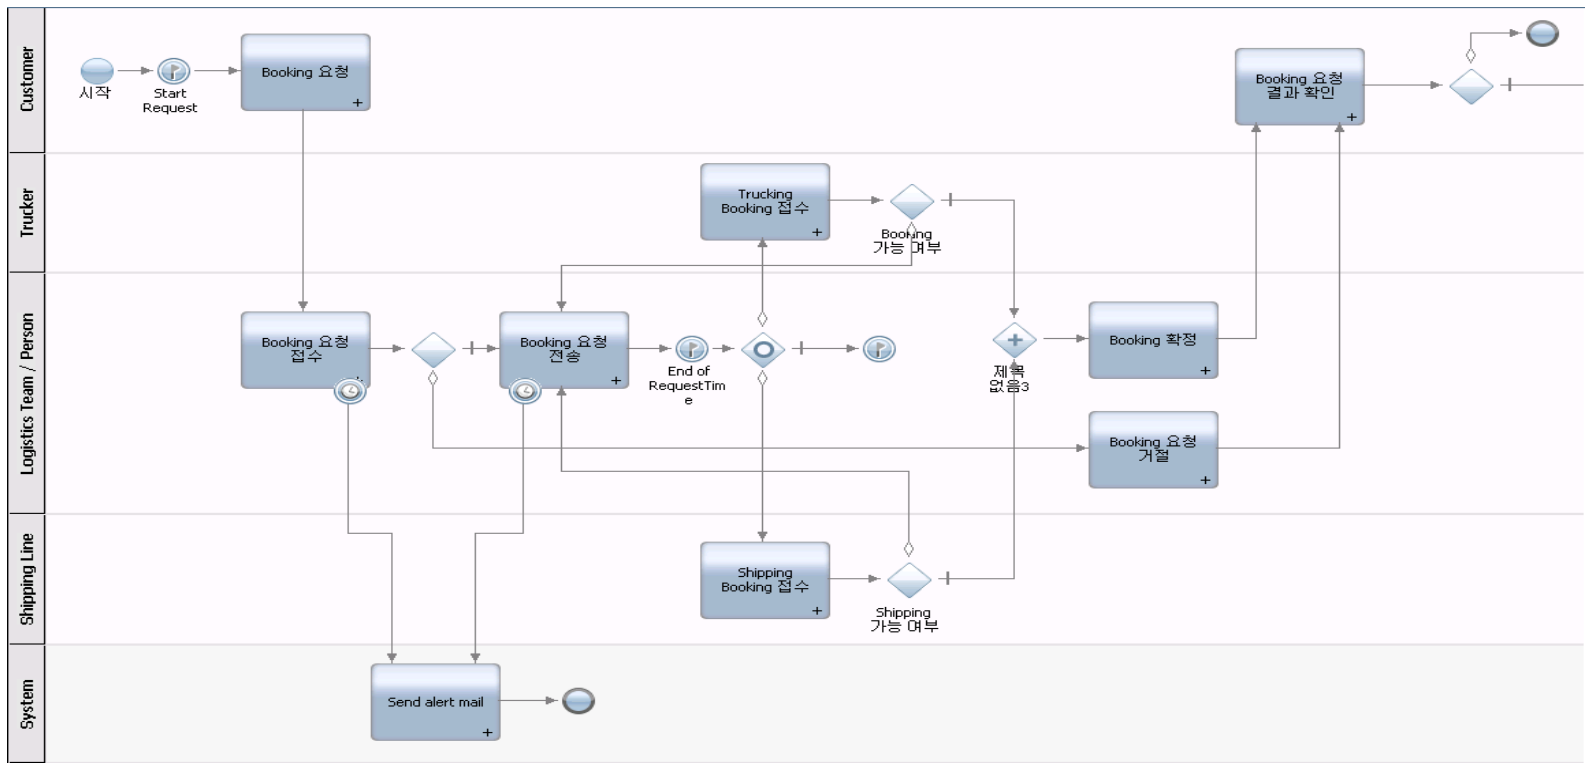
Customer

시작

Start Request

Booking 요청

Booking 요청 결과 확인

Trucker

Trucking Booking 접수

Booking 가능 여부

Logistics Team / Person

Booking 요청 접수

Booking 요청 전송

End of RequestTime

제목 없음3

Booking 확정

Booking 요청 거절

Shipping Line

Shipping Booking 접수

Shipping 가능 여부

System

Send alert mail